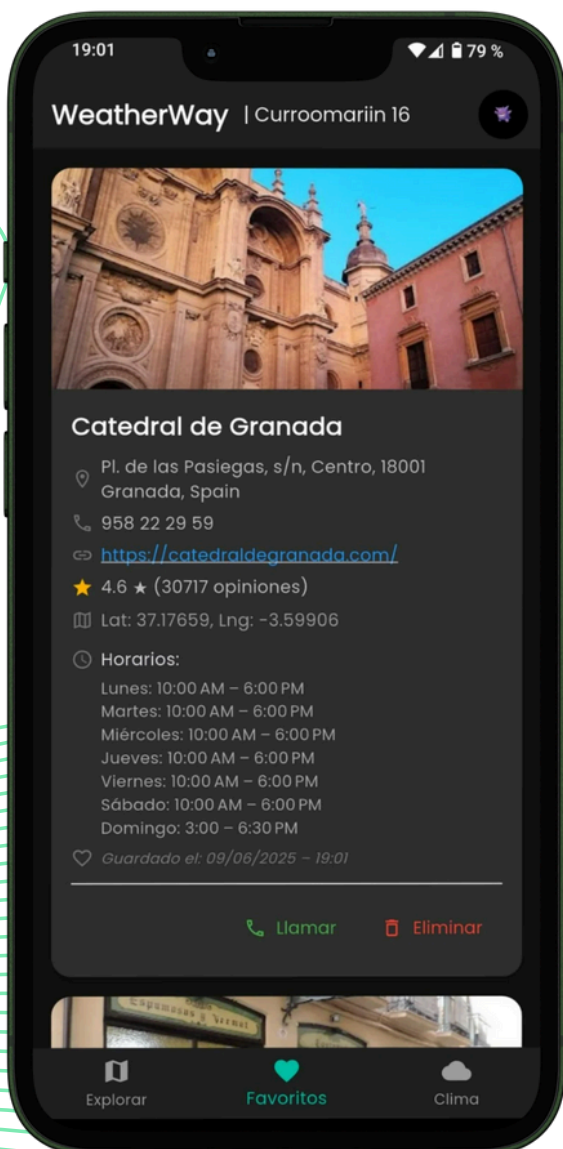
19:01

79 %

WeatherWay | Curroomariin 16

Catedral de Granada

Pl. de las Pasiegas, s/n, Centro, 18001 Granada, Spain

958 22 29 59

https://catedraldegranada.com/

4.6 ★ (30717 opiniones)

Lat: 37.17659, Lng: -3.59906

Horarios:

Lunes: 10:00 AM – 6:00 PM
Martes: 10:00 AM – 6:00 PM
Miércoles: 10:00 AM – 6:00 PM
Jueves: 10:00 AM – 6:00 PM
Viernes: 10:00 AM – 6:00 PM
Sábado: 10:00 AM – 6:00 PM
Domingo: 3:00 – 6:30 PM

Guardado el: 09/06/2025 - 19:01

Llamar Eliminar

Explorar Favoritos Clima